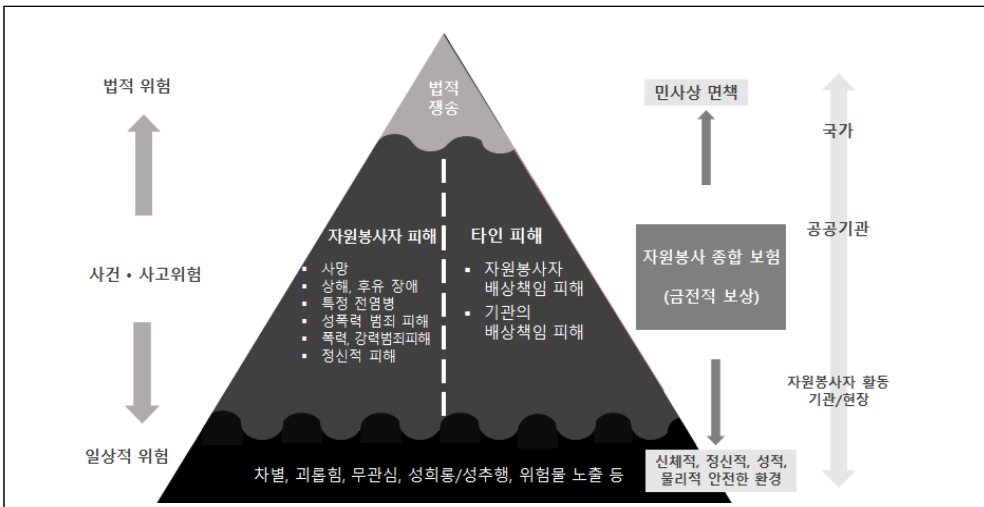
법적 위험

사건 • 사고위험

일상적 위험

법적 쟁송

자원봉사자 피해
▪ 사망
▪ 상해, 후유 장애
▪ 특정 전염병
▪ 성폭력 범죄 피해
▪ 폭력, 강력범죄피해
▪ 정신적 피해

타인 피해
▪ 자원봉사자 배상책임 피해
▪ 기관의 배상책임 피해

차별, 괴롭힘, 무관심, 성희롱/성추행, 위험물 노출 등

민사상 면책

자원봉사 종합 보험
(금전적 보상)

신체적, 정신적, 성적, 물리적 안전한 환경

국가

공공기관

자원봉사자 활동 기관/현장